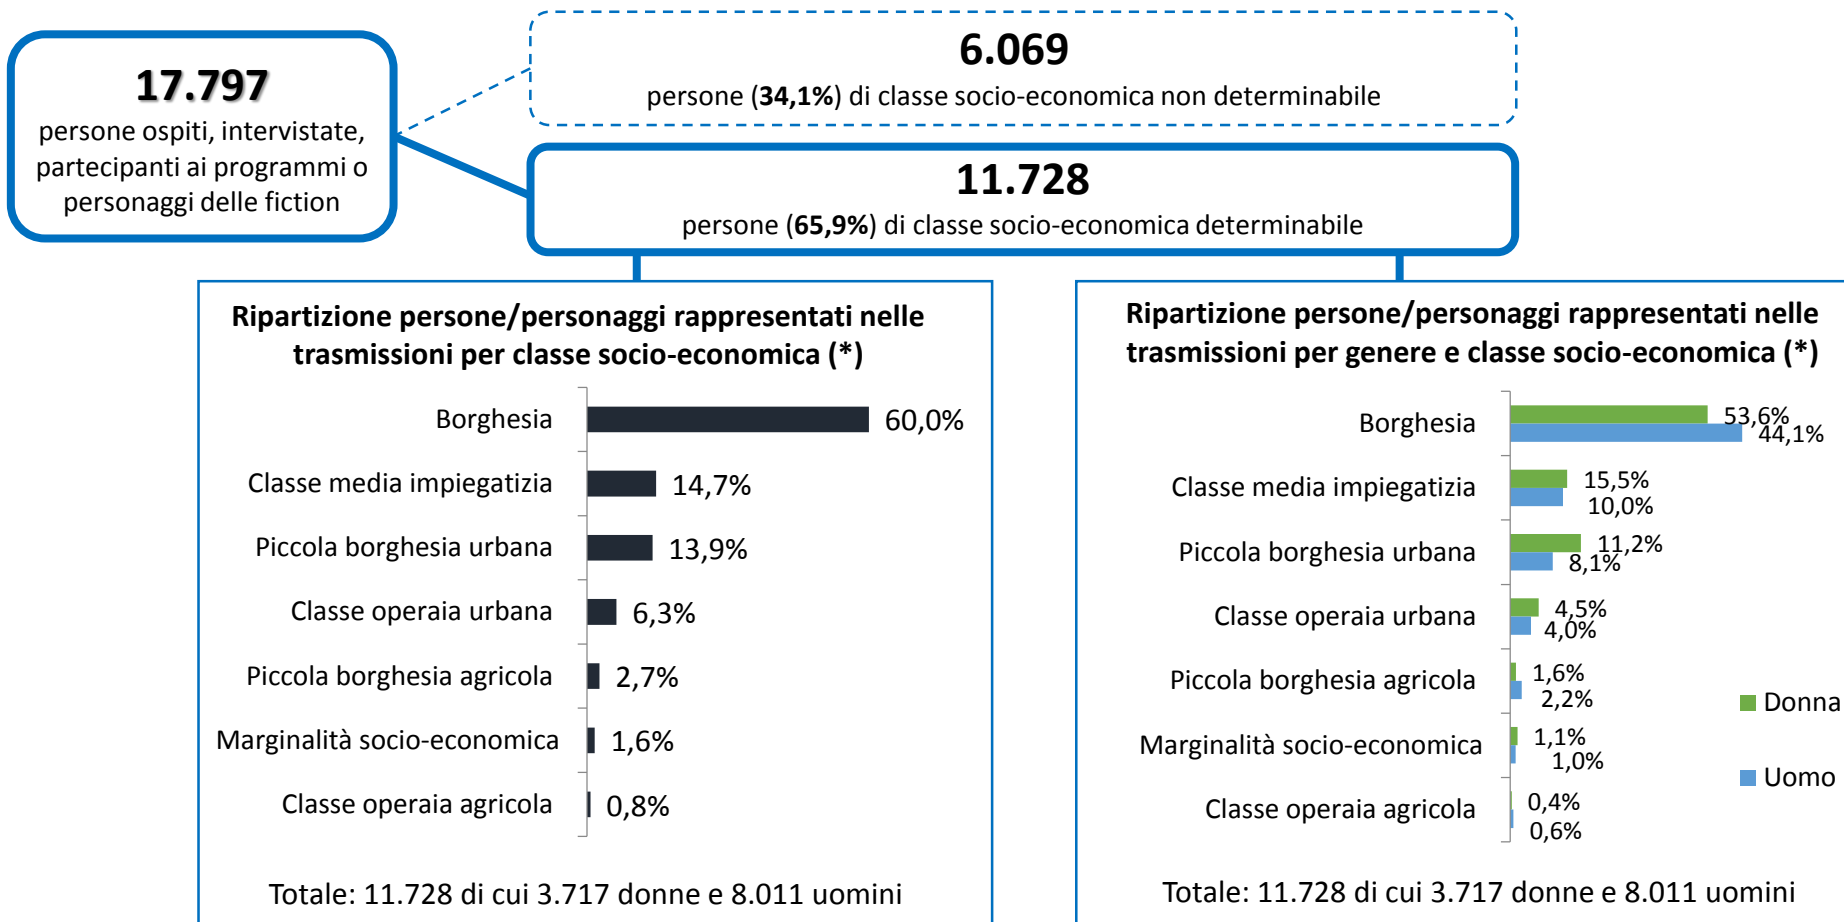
**17.797**
persone ospiti, intervistate, partecipanti ai programmi o personaggi delle fiction

**6.069**
persone (**34,1%**) di classe socio-economica non determinabile

**11.728**
persone (**65,9%**) di classe socio-economica determinabile

**Ripartizione persone/personaggi rappresentati nelle trasmissioni per classe socio-economica (\*)**

| | |
|---|---|
| Borghesia | 60,0% |
| Classe media impiegatizia | 14,7% |
| Piccola borghesia urbana | 13,9% |
| Classe operaia urbana | 6,3% |
| Piccola borghesia agricola | 2,7% |
| Marginalità socio-economica | 1,6% |
| Classe operaia agricola | 0,8% |

Totale: 11.728 di cui 3.717 donne e 8.011 uomini

**Ripartizione persone/personaggi rappresentati nelle trasmissioni per genere e classe socio-economica (\*)**

| | Donna | Uomo |
|---|---|---|
| Borghesia | 53,6% | 44,1% |
| Classe media impiegatizia | 15,5% | 10,0% |
| Piccola borghesia urbana | 11,2% | 8,1% |
| Classe operaia urbana | 4,5% | 4,0% |
| Piccola borghesia agricola | 1,6% | 2,2% |
| Marginalità socio-economica | 1,1% | 1,0% |
| Classe operaia agricola | 0,4% | 0,6% |

Donna
Uomo

Totale: 11.728 di cui 3.717 donne e 8.011 uomini